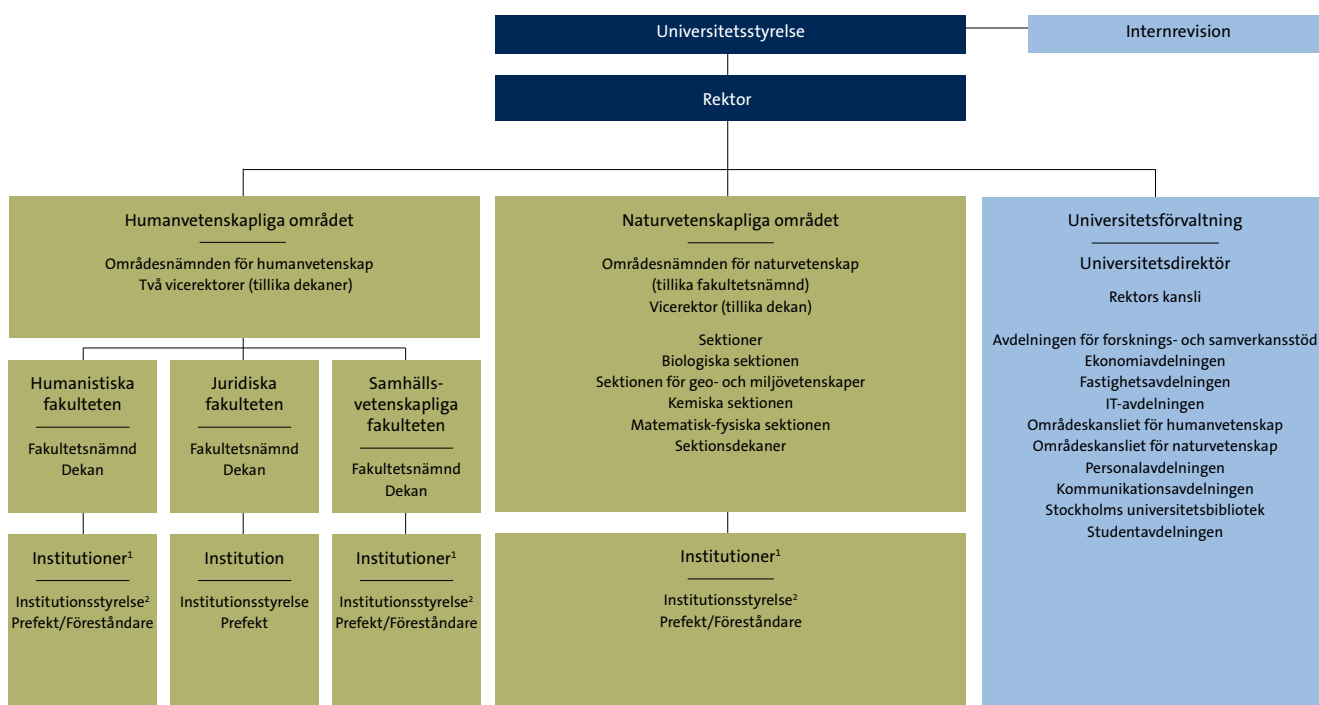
Universitetsstyrelse

Internrevision

Rektor

Humanvetenskapliga området

Områdesnämnden för humanvetenskap
Två vicerektorer (tillika dekaner)

Humanistiska fakulteten

Fakultetsnämnd
Dekan

Institutioner$^1$

Institutionsstyrelse$^2$
Prefekt/Föreståndare

Juridiska fakulteten

Fakultetsnämnd
Dekan

Institution

Institutionsstyrelse
Prefekt

Samhällsvetenskapliga fakulteten

Fakultetsnämnd
Dekan

Institutioner$^1$

Institutionsstyrelse$^2$
Prefekt/Föreståndare

Naturvetenskapliga området

Områdesnämnden för naturvetenskap
(tillika fakultetsnämnd)
Vicerektor (tillika dekan)

Sektioner
Biologiska sektionen
Sektionen för geo- och miljövetenskaper
Kemiska sektionen
Matematisk-fysiska sektionen
Sektionsdekaner

Institutioner$^1$

Institutionsstyrelse$^2$
Prefekt/Föreståndare

Universitetsförvaltning

Universitetsdirektör

Rektors kansli

Avdelningen för forsknings- och samverkansstöd
Ekonomiavdelningen
Fastighetsavdelningen
IT-avdelningen
Områdeskansliet för humanvetenskap
Områdeskansliet för naturvetenskap
Personalavdelningen
Kommunikationsavdelningen
Stockholms universitetsbibliotek
Studentavdelningen